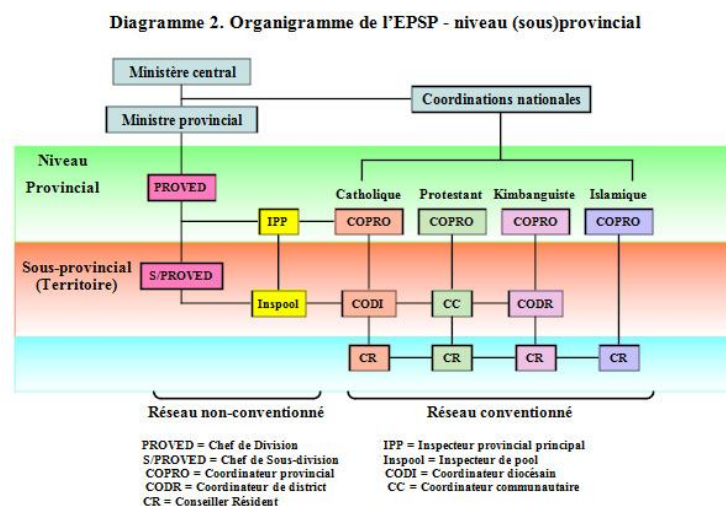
Diagramme 2. Organigramme de l'EPSP - niveau (sous)provincial

Ministère central

Coordinations nationales

Ministre provincial

Niveau Provincial

PROVED

Catholique

Protestant

Kimbanguiste

Islamique

IPP

COPRO

COPRO

COPRO

COPRO

Sous-provincial (Territoire)

S/PROVED

Inspool

CODI

CC

CODR

CR

CR

CR

CR

Réseau non-conventionné

Réseau conventionné

PROVED = Chef de Division
S/PROVED = Chef de Sous-division
COPRO = Coordinateur provincial
CODR = Coordinateur de district
CR = Conseiller Résident

IPP = Inspecteur provincial principal
Inspool = Inspecteur de pool
CODI = Coordinateur diocésain
CC = Coordinateur communautaire